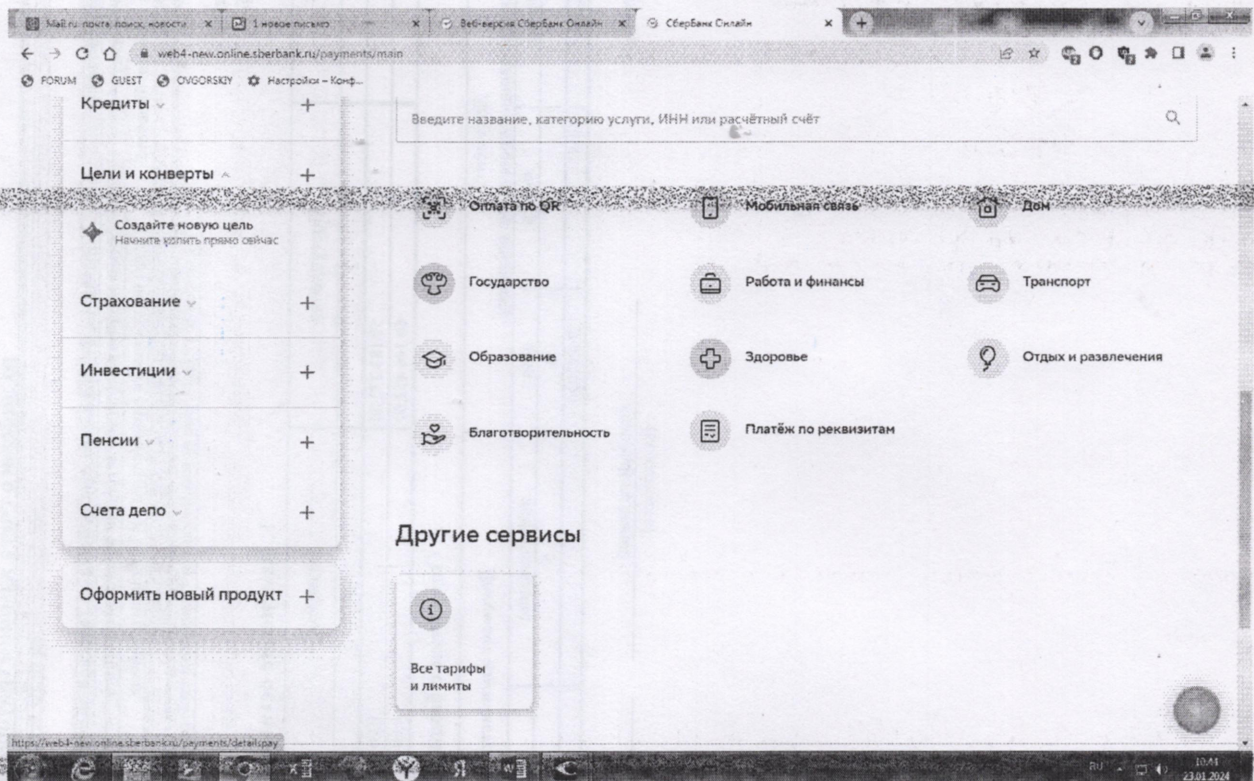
Mail.ru: почта, поиск, новости × | 1 новое письмо × | Веб-версия СберБанк Онлайн × | СберБанк Онлайн ×

web4-new.online.sberbank.ru/payments/main

FORUM GUEST OVGORSKIY Настройки – Конф...

Кредиты +

Цели и конверты +

Создайте новую цель
Начните копить прямо сейчас

Страхование +

Инвестиции +

Пенсии +

Счета депо +

Оформить новый продукт +

Введите название, категорию услуги, ИНН или расчётный счёт

Оплата по QR

Мобильная связь

Дом

Государство

Работа и финансы

Транспорт

Образование

Здоровье

Отдых и развлечения

Благотворительность

Платёж по реквизитам

Другие сервисы

Все тарифы и лимиты

https://web4-new.online.sberbank.ru/payments/details/pay

RU 10:41 23.01.2024